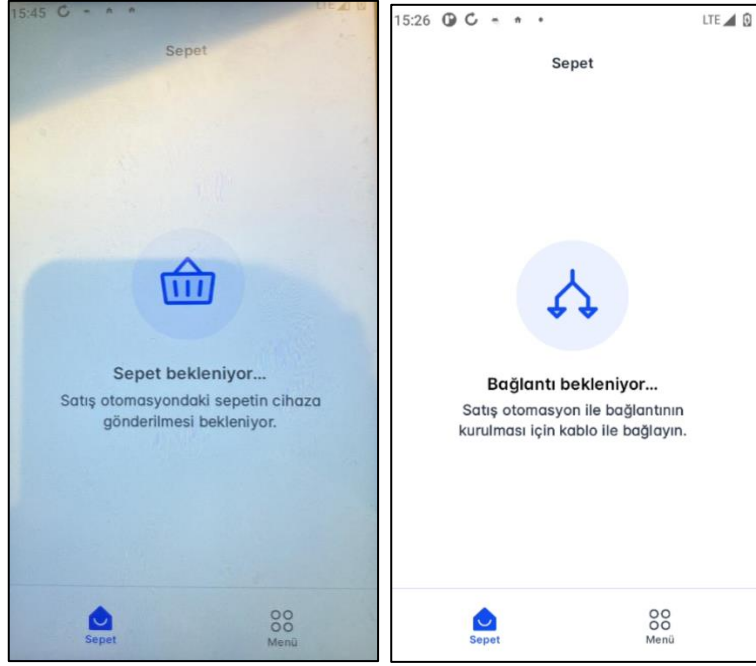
15:45

Sepet

Sepet bekleniyor...

Satış otomasyondaki sepetin cihaza gönderilmesi bekleniyor.

Sepet

Menü

15:26

LTE

Sepet

Bağlantı bekleniyor...

Satış otomasyon ile bağlantının kurulması için kablo ile bağlayın.

Sepet

Menü